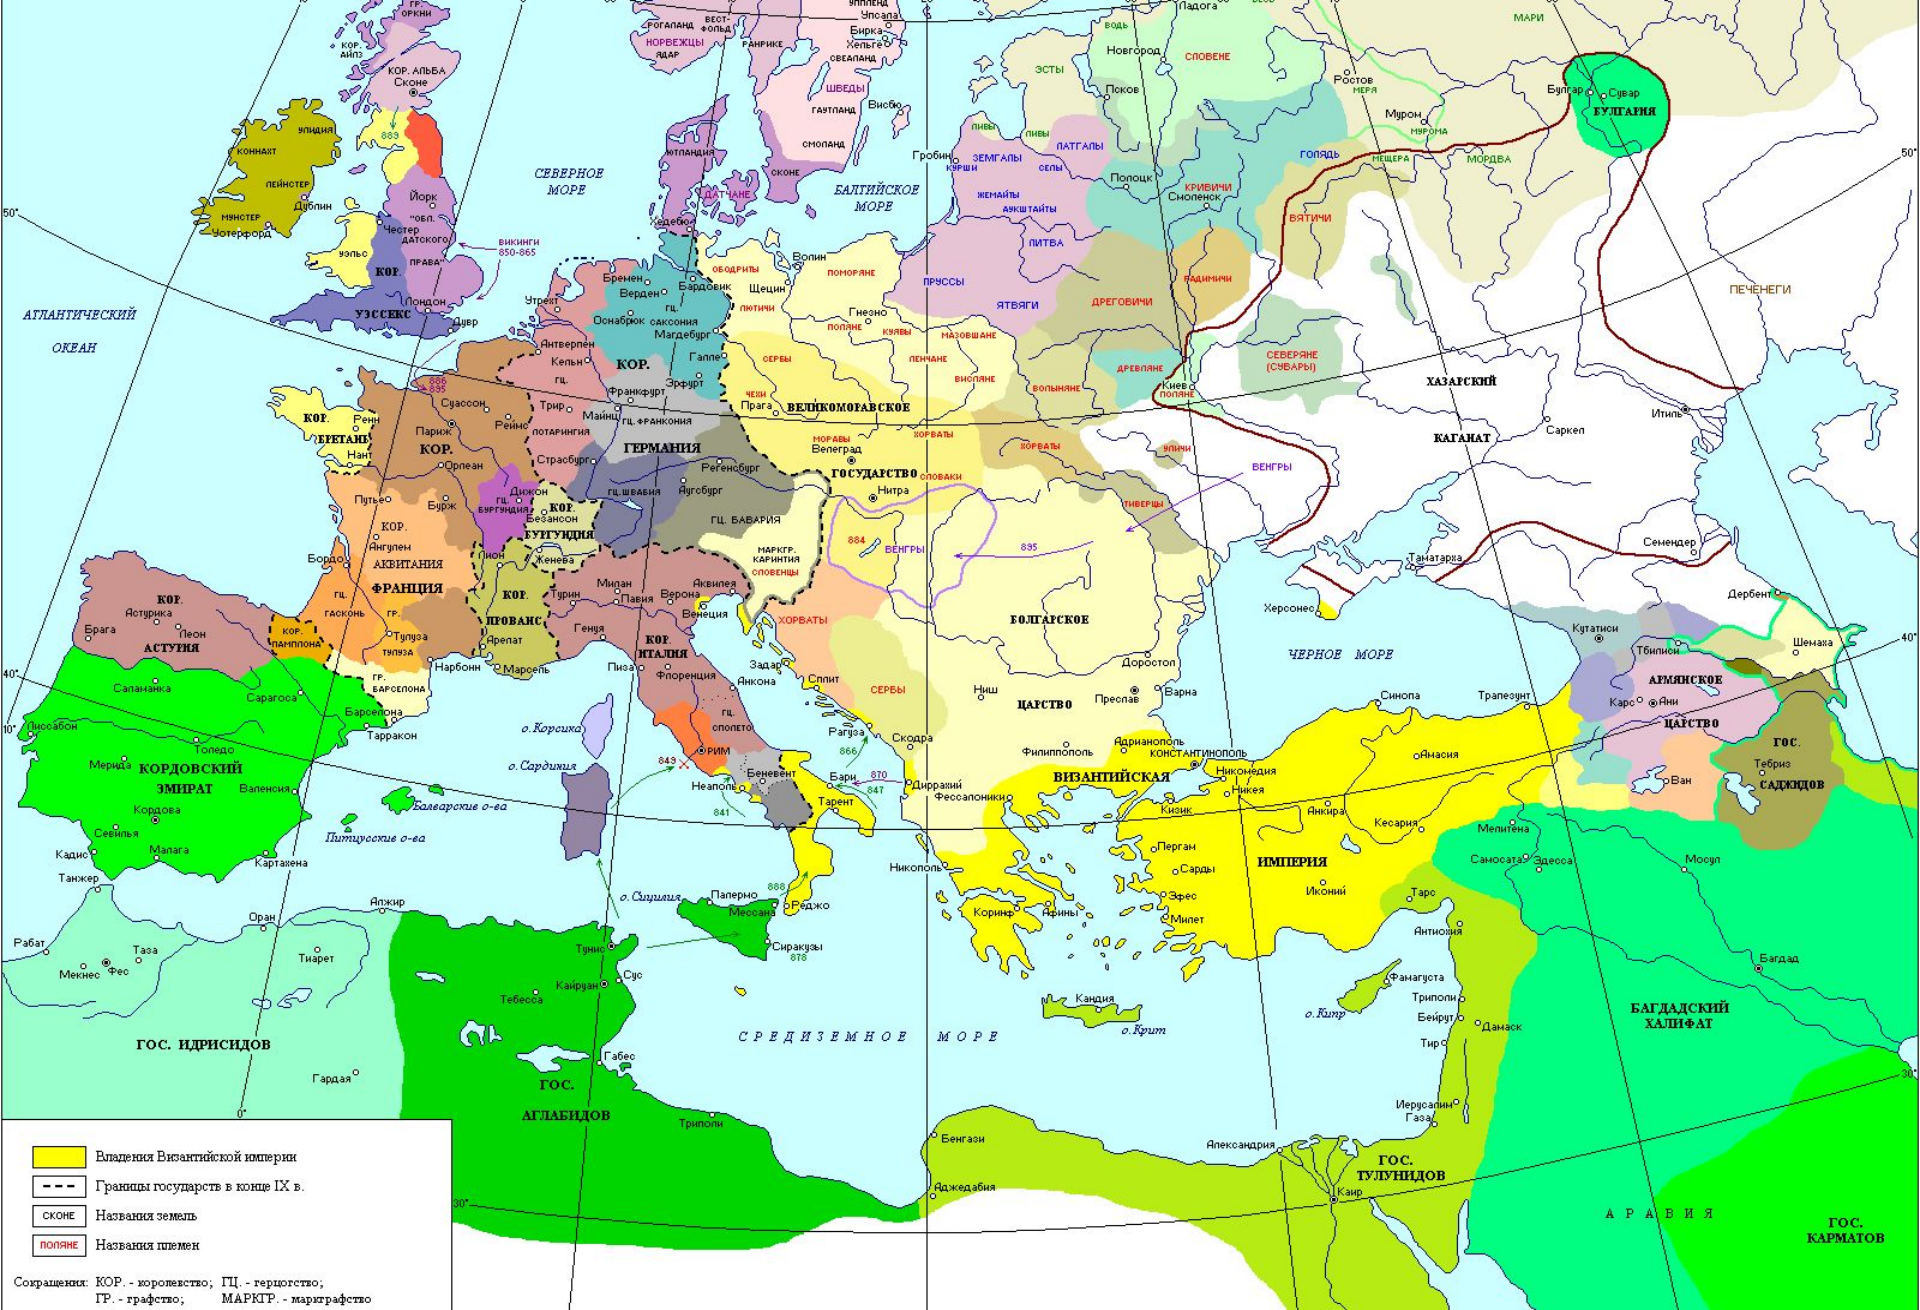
ГР. ОРКНИ
КОР. АЙЛЭ
КОР. АЛЬБА
Сконе
УЛИДИЯ
КОННАКТ
ЛЕЙНСТЕР
Дублин
МЭНСТЕР
Уотерфорд
Йорк
Честер
"ОБЛ. ДАТСКОГО ПРАВА"
УЭЛЬС
КОР.
УЭССЕКС
Лондон
Дувр
ВИКИНГИ 850-865
АТЛАНТИЧЕСКИЙ ОКЕАН
СЕВЕРНОЕ МОРЕ
РОГАЛАНД
ВЕСТФОЛЬД
НОРВЕЖЦЫ
АДАР
РАНРИКЕ
Упсала
Бирка
Хельге
СВЕАЛАНД
ШВЕДЫ
ГАУТЛАНД
Висбю
СМОЛАНД
СКОНЕ
ЮТЛАНДИЯ
ДАТЧАНЕ
Хедебю
БАЛТИЙСКОЕ МОРЕ
Ладога
ВОДЬ
Новгород
СЛОВЕНЕ
ЭСТЫ
Псков
МАРИ
Ростов
МЕРЯ
Булгар
Сувар
БУЛГАРИЯ
Муром
МУРОМА
МЕЩЕРА
МОРДВА
ЛИВЫ
ЗЕМГАЛЫ
КУРШИ
СЕЛЫ
ЛАТГАЛЫ
Гробин
ГОЛЯДЬ
Полоцк
КРИВИЧИ
Смоленск
ВЯТИЧИ
ЖЕМАЙТЫ
АУКШТАЙТЫ
ЛИТВА
Волин
ОБОДРИТЫ
ПОМОРЯНЕ
ПРУССЫ
Щецин
ЛЮТИЧИ
ЯТВЯГИ
ДРЕГОВИЧИ
РАДИМИЧИ
Гнезно
ПОЛЯНЕ
КУЯВЫ
МАЗОВШАНЕ
ЛЕНЧАНЕ
ВИСЛЯНЕ
ВОЛЫНЯНЕ
ДРЕВЛЯНЕ
СЕВЕРЯНЕ (СУВАРЫ)
ПЕЧЕНЕГИ
Киев
ПОЛЯНЕ
ХАЗАРСКИЙ КАГАНАТ
Итиль
Саркел
Семендер
Бремен
Верден
Бардовик
ГЦ. САКСОНИЯ
Оснабрюк
Магдебург
Утрехт
Антверпен
Кельн
КОР.
Галле
Эрфурт
СЕРБЫ
ЧЕХИ
Прага
ВЕЛИКОМОРАВСКОЕ ГОСУДАРСТВО
Франкфурт
Майнц
ГЦ. ФРАНКОНИЯ
Трир
ЛОТАРИНГИЯ
ГЕРМАНИЯ
Суассон
Реймс
Ренн
Париж
КОР. БРЕТАНЬ
Нант
КОР.
Орлеан
Страсбург
Регенсбург
МОРАВЫ
Велеград
ХОРВАТЫ
СЛОВАКИ
Нитра
ХОРВАТЫ
УЛИЧИ
ВЕНГРЫ
ТИВЕРЦЫ
Аугсбург
ГЦ. ШВАБИЯ
Дижон
ГЦ. БУРГУНДИЯ
КОР. БУРГУНДИЯ
Безансон
ГЦ. БАВАРИЯ
Пуатье
Бурж
КОР. АКВИТАНИЯ
Ангулем
ФРАНЦИЯ
Бордо
Лион
Женева
МАРКГР. КАРИНТИЯ
СЛОВЕНЦЫ
884
ВЕНГРЫ
895
Танатарха
Херсонес
Милан
Павия
Аквилея
Верона
Венеция
Турин
КОР. ПРОВАНС
Арелат
Марсель
Генуя
КОР. ИТАЛИЯ
Пиза
Флоренция
ХОРВАТЫ
БОЛГАРСКОЕ ЦАРСТВО
Доростол
Варна
Преслав
Ниш
ЧЕРНОЕ МОРЕ
Синопа
Трапезунт
Кутатиси
Тбилиси
Шемаха
Дербент
АРМЯНСКОЕ ЦАРСТВО
Карс
Ани
ГОС. САДЖИДОВ
Тебриз
Ван
КОР. АСТУРИЯ
Астурика
Брага
Леон
ГАСКОНЬ
ГР. ТУЛУЗА
Тулуза
КОР. ПАМПЛОНА
Нарбонн
ГР. БАРСЕЛОНА
Барселона
Сарагоса
Саламанка
Лиссабон
Толедо
Мерида
КОРДОВСКИЙ ЭМИРАТ
Валенсия
Кордова
Севилья
Малага
Кадис
Картахена
Таррагон
Танжер
Балеарские о-ва
Питиусские о-ва
о. Корсика
о. Сардиния
Задар
Анкона
Сплит
СЕРБЫ
ГЦ. СПОЛЕТО
Рим
843
Беневент
Неаполь
Рагуза
Скодра
866
Бари
870
847
Тарент
Диррахий
Фессалоники
841
Филиппополь
Адрианополь
КОНСТАНТИНОПОЛЬ
ВИЗАНТИЙСКАЯ ИМПЕРИЯ
Никомедия
Никея
Амасия
Кизик
Анкира
Кесария
Перган
Сарды
Эфес
Милет
Иконий
Мелитена
Самосата
Эдесса
Мосул
Никополь
Коринф
Афины
888
Реджо
о. Сицилия
Палермо
Мессана
Сиракузы
878
Тунис
Сус
Кайруан
Тебесса
Алжир
Оран
Тиарет
Рабат
Таза
Фес
Мекнес
ГОС. ИДРИСИДОВ
Гардая
ГОС. АГЛАБИДОВ
Габес
Триполи
СРЕДИЗЕМНОЕ МОРЕ
Кандия
о. Крит
о. Кипр
Тарс
Антиохия
Фамагуста
Триполи
Бейрут
Дамаск
Тир
Иерусалим
Газа
Багдад
БАГДАДСКИЙ ХАЛИФАТ
Бенгази
Аджедабия
Александрия
ГОС. ТУЛУНИДОВ
Каир
А Р А В И Я
ГОС. КАРМАТОВ
50°
40°
30°
10°
0°

Владения Византийской империи
Границы государств в конце IX в.
СКОНЕ Названия земель
ПОЛЯНЕ Названия племен
Сокращения: КОР. - королевство; ГЦ. - герцогство; ГР. - графство; МАРКГР. - маркграфство